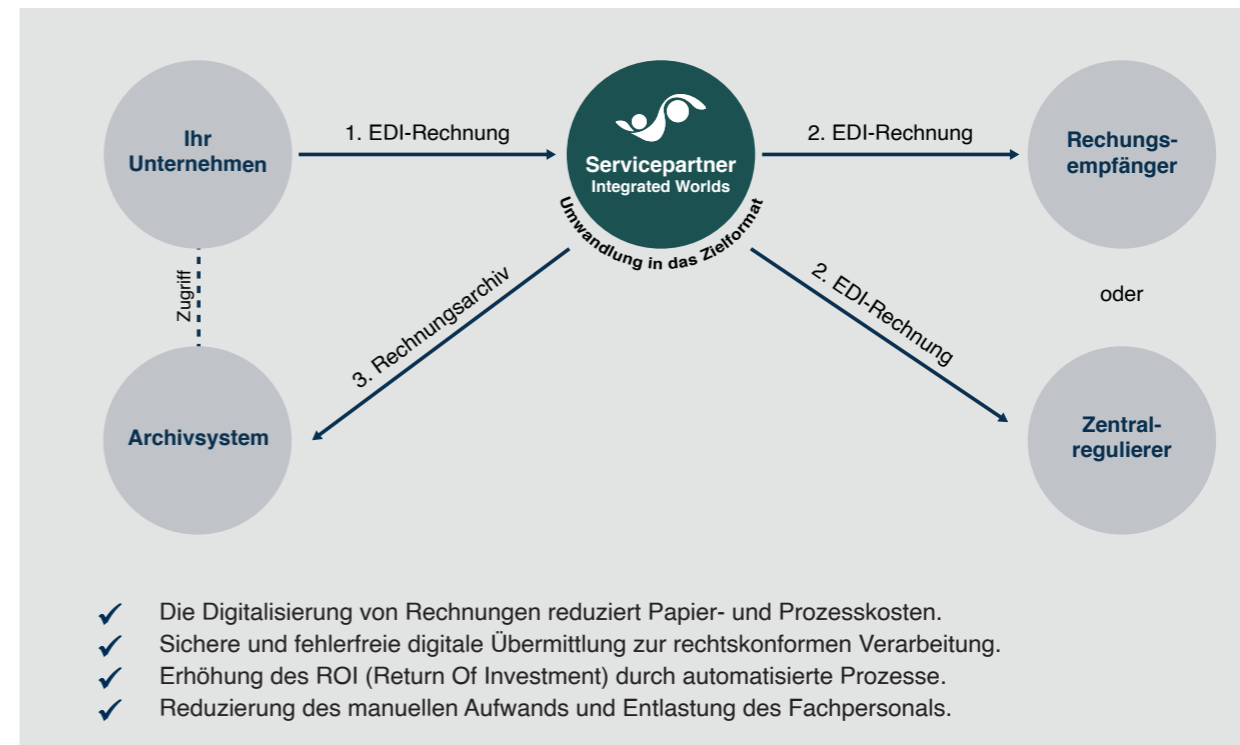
Ihr Unternehmen

1. EDI-Rechnung

Servicepartner
Integrated Worlds

Umwandlung in das Zielformat

2. EDI-Rechnung

Rechungsempfänger

Zugriff

oder

3. Rechnungsarchiv

2. EDI-Rechnung

Archivsystem

Zentralregulierer

✓ Die Digitalisierung von Rechnungen reduziert Papier- und Prozesskosten.
✓ Sichere und fehlerfreie digitale Übermittlung zur rechtskonformen Verarbeitung.
✓ Erhöhung des ROI (Return Of Investment) durch automatisierte Prozesse.
✓ Reduzierung des manuellen Aufwands und Entlastung des Fachpersonals.